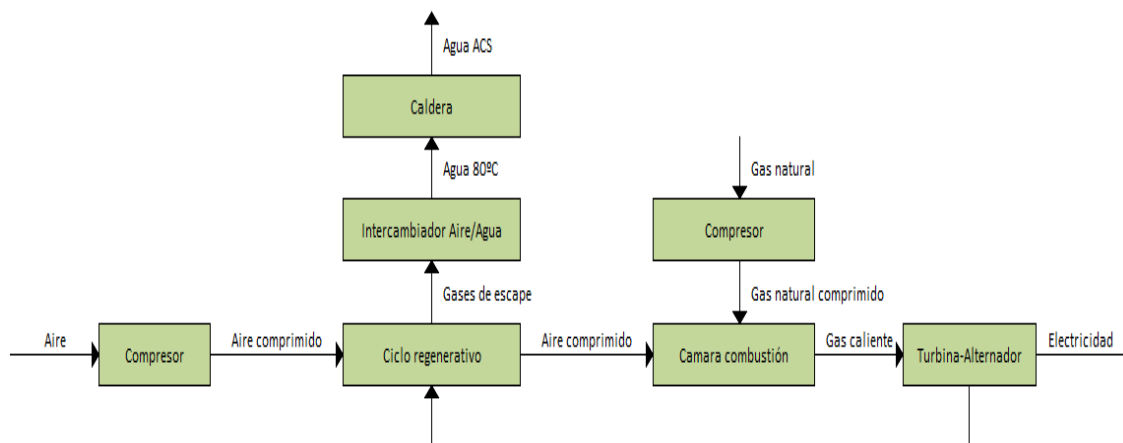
Agua ACS

Caldera

Agua 80ºC

Intercambiador Aire/Agua

Gases de escape

Gas natural

Compresor

Gas natural comprimido

Aire

Compresor

Aire comprimido

Ciclo regenerativo

Aire comprimido

Camara combustión

Gas caliente

Turbina-Alternador

Electricidad